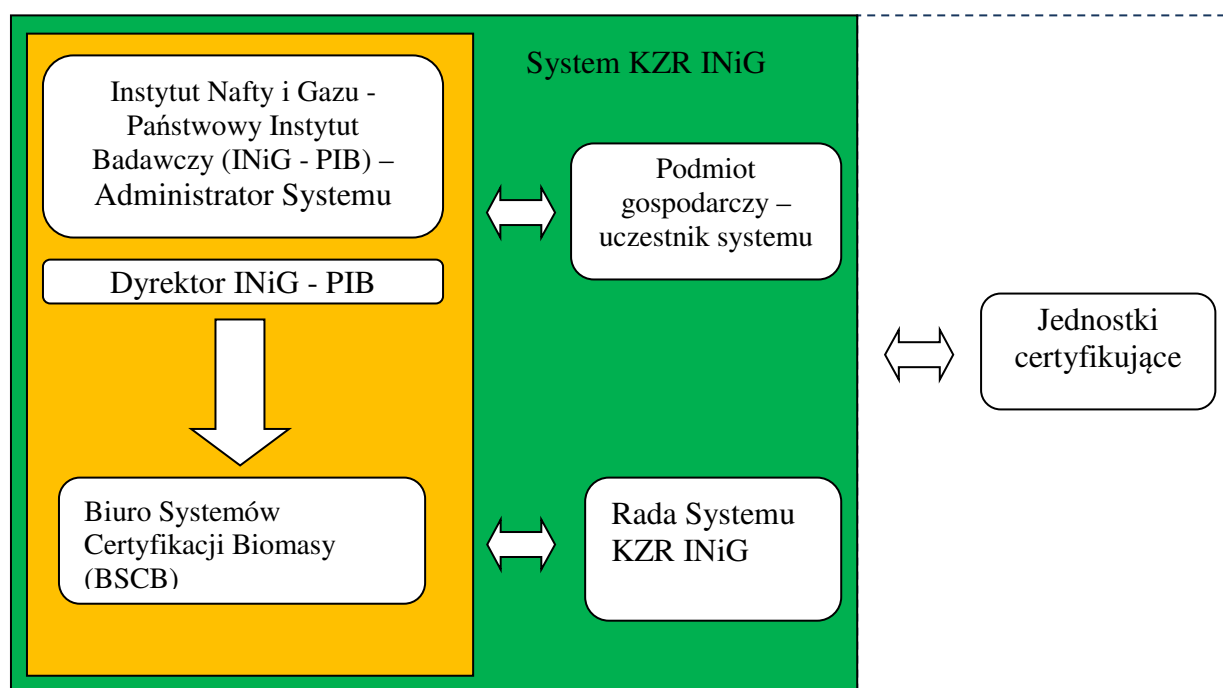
System KZR INiG

Instytut Nafty i Gazu - Państwowy Instytut Badawczy (INiG - PIB) – Administrator Systemu

Dyrektor INiG - PIB

Biuro Systemów Certyfikacji Biomasy (BSCB)

Podmiot gospodarczy – uczestnik systemu

Rada Systemu KZR INiG

Jednostki certyfikujące